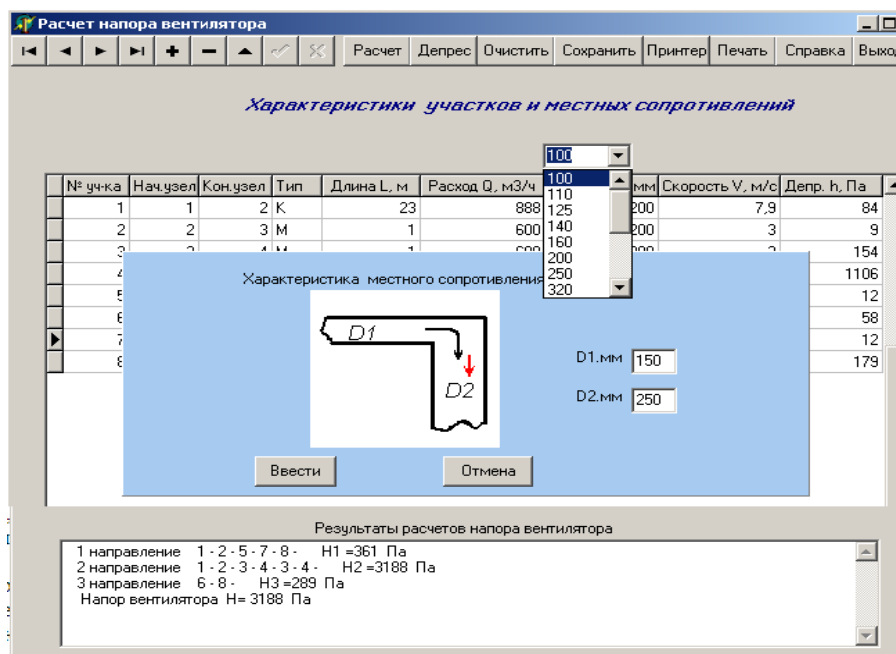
Расчет напора вентилятора

Расчет | Депрес | Очистить | Сохранить | Принтер | Печать | Справка | Выход

Характеристики участков и местных сопротивлений

100
100
110
125
140
160
200
250
320

| № уч-ка | Нач.узел | Кон.узел | Тип | Длина L, м | Расход Q, м3/ч | мм | Скорость V, м/с | Депр. h, Па |
|---|---|---|---|---|---|---|---|---|
| 1 | 1 | 2 | K | 23 | 888 | 200 | 7,9 | 84 |
| 2 | 2 | 3 | M | 1 | 600 | 200 | 3 | 9 |
| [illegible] | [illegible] | 4 | M | 1 | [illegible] | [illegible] | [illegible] | 154 |
| 4 | | | | | | | | 1106 |
| 5 | | | | | | | | 12 |
| 6 | | | | | | | | 58 |
| 7 | | | | | | | | 12 |
| 8 | | | | | | | | 179 |

Характеристика местного сопротивления

D1
D2

D1.мм 150
D2.мм 250

Ввести
Отмена

Результаты расчетов напора вентилятора

1 направление 1 - 2 - 5 - 7 - 8 - H1 =361 Па
2 направление 1 - 2 - 3 - 4 - 3 - 4 - H2 =3188 Па
3 направление 6 - 8 - H3 =289 Па
Напор вентилятора H= 3188 Па